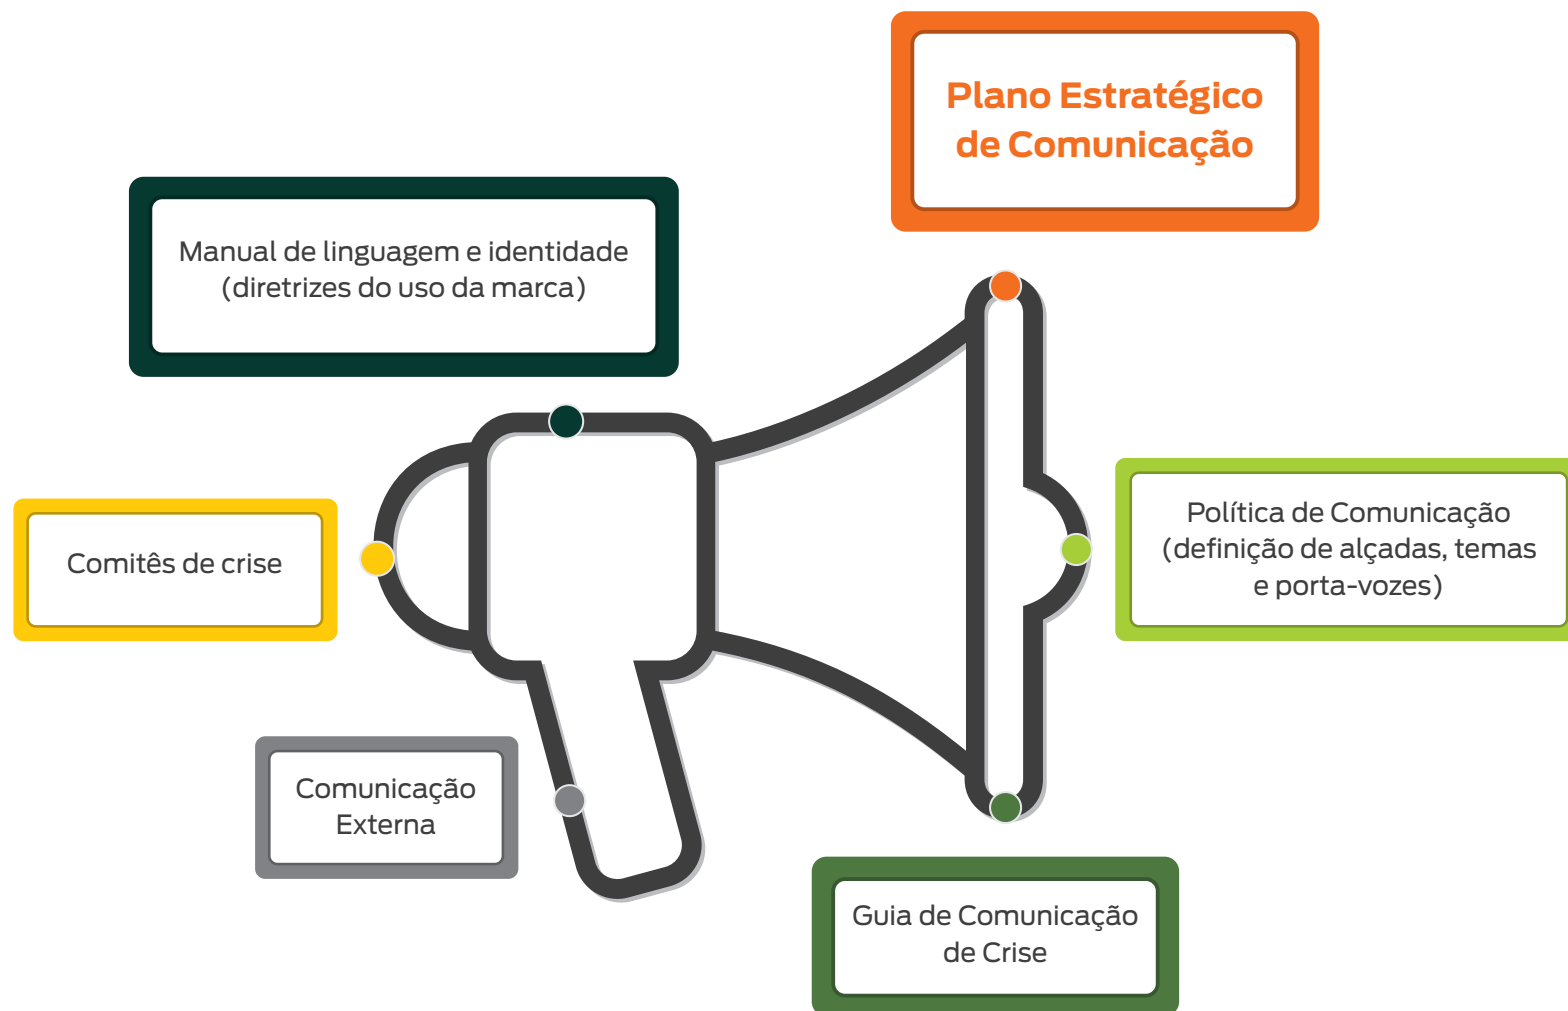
Plano Estratégico de Comunicação

Manual de linguagem e identidade (diretrizes do uso da marca)

Comitês de crise

Política de Comunicação (definição de alçadas, temas e porta-vozes)

Comunicação Externa

Guia de Comunicação de Crise